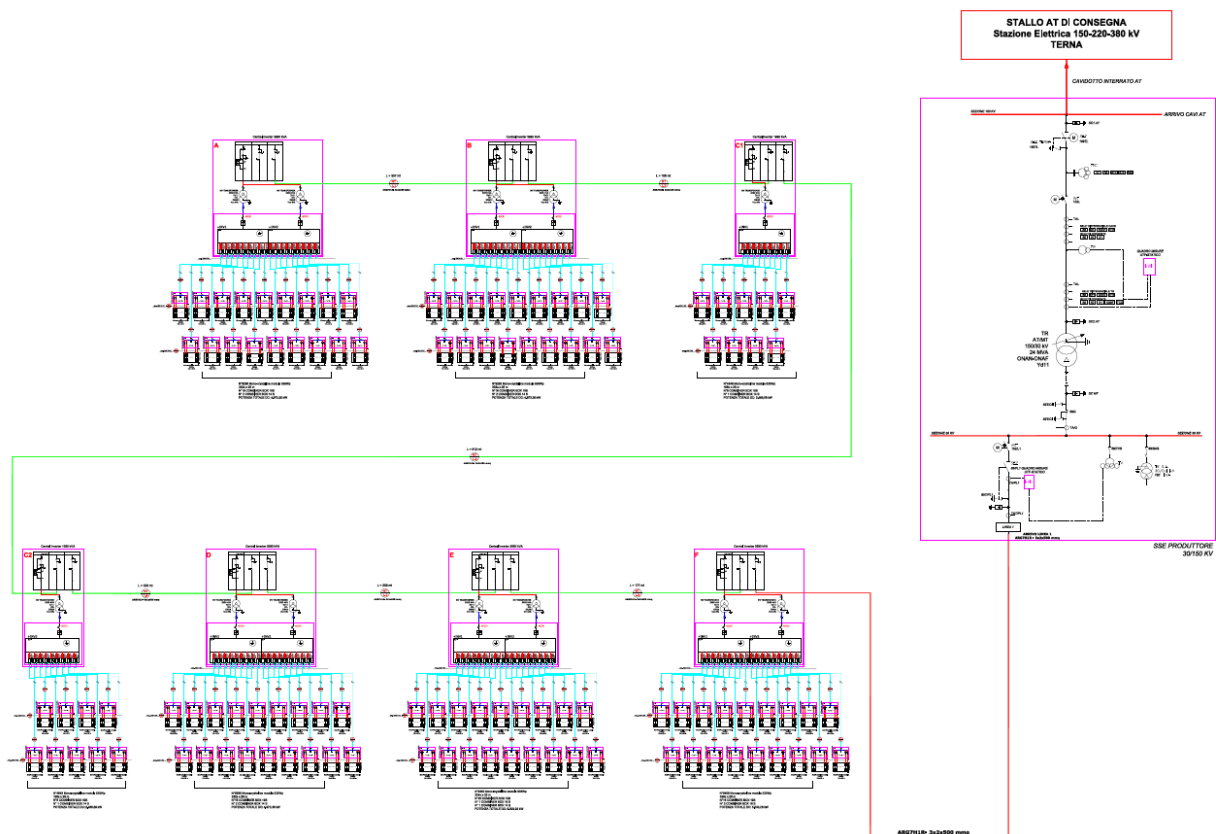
STALLO AT DI CONSEGNA
Stazione Elettrica 150-220-380 kV
TERNA

CAVIDOTTO INTERRATO AT

ARRIVO CAVI AT

A

B

C1

C2

D

E

F

TR
AT/MT
150/30 kV
24 MVA
ONAN/ONAF
Yd11

SSE PRODUTTORE
30/150 KV

ARG7H1R 3x1x500 mmq